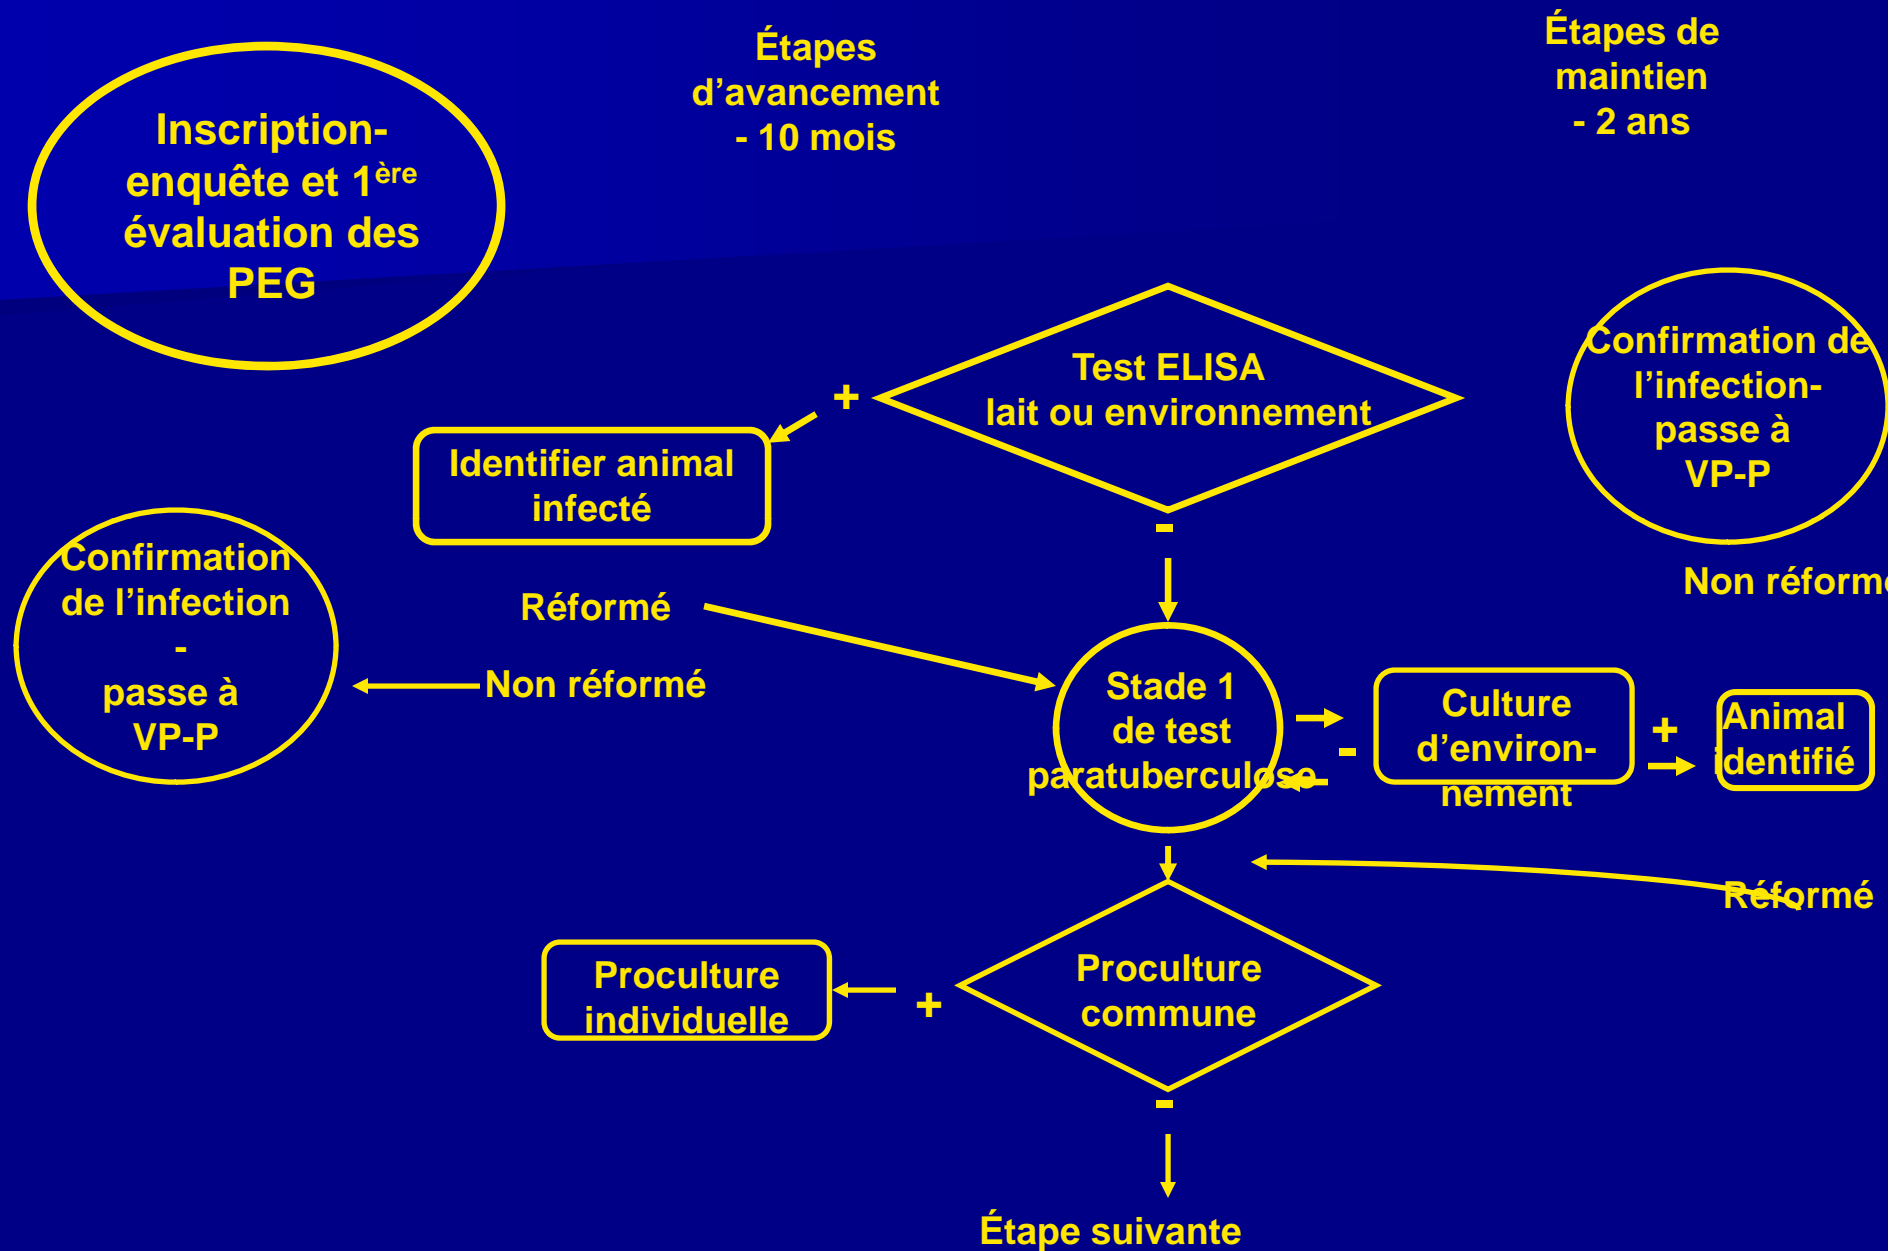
Inscription-enquête et 1$^{ère}$ évaluation des PEG

Étapes d'avancement - 10 mois

Étapes de maintien - 2 ans

Test ELISA lait ou environnement

+

Identifier animal infecté

-

Confirmation de l'infection-passe à VP-P

Non réform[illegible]

Confirmation de l'infection - passe à VP-P

Réformé

Non réformé

Stade 1 de test paratuberculose

-

Culture d'environnement

+

Animal identifié

Réformé

Proculture individuelle

+

Proculture commune

-

Étape suivante